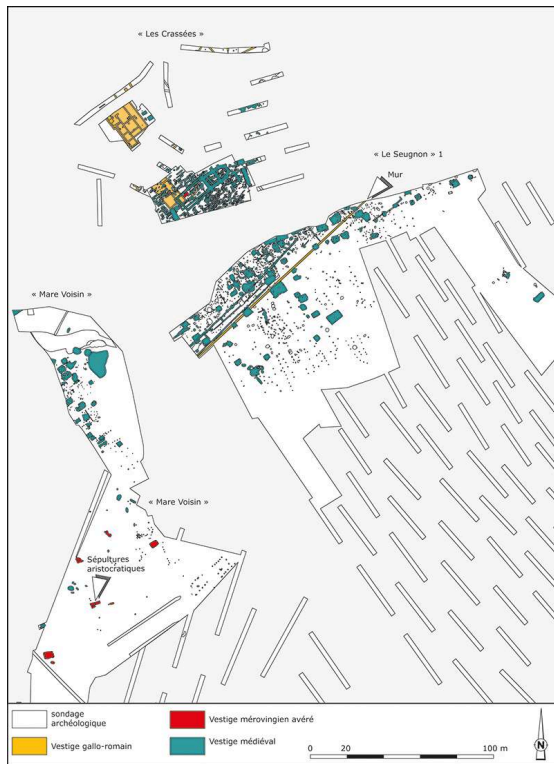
« Les Crassées »

« Le Seugnon » 1

Mur

« Mare Voisin »

« Mare Voisin »

Sépultures aristocratiques

sondage archéologique

Vestige mérovingien avéré

Vestige gallo-romain

Vestige médiéval

0

20

100 m

N